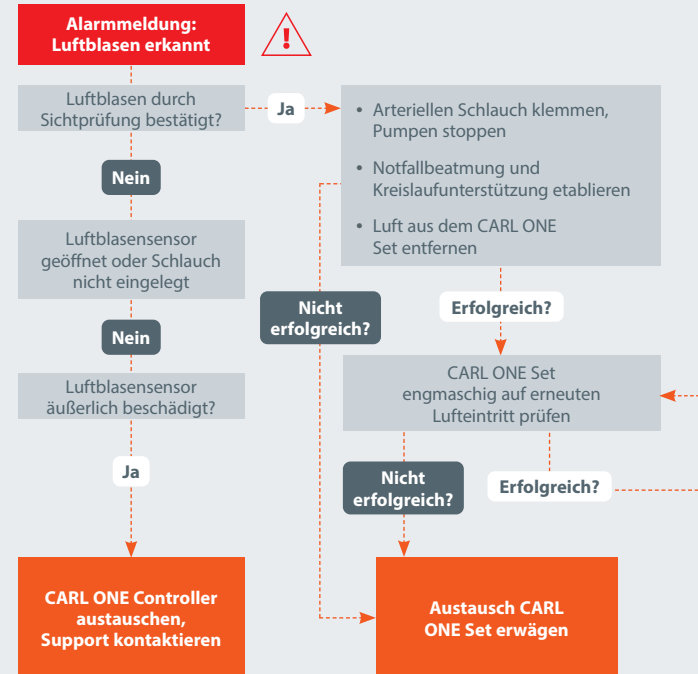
Alarmmeldung:
Luftblasen erkannt

Luftblasen durch Sichtprüfung bestätigt?

Ja

• Arteriellen Schlauch klemmen, Pumpen stoppen

• Notfallbeatmung und Kreislaufunterstützung etablieren

• Luft aus dem CARL ONE Set entfernen

Nein

Luftblasensensor geöffnet oder Schlauch nicht eingelegt

Nicht erfolgreich?

Erfolgreich?

Nein

CARL ONE Set engmaschig auf erneuten Lufteintritt prüfen

Luftblasensensor äußerlich beschädigt?

Ja

Nicht erfolgreich?

Erfolgreich?

CARL ONE Controller austauschen, Support kontaktieren

Austausch CARL ONE Set erwägen